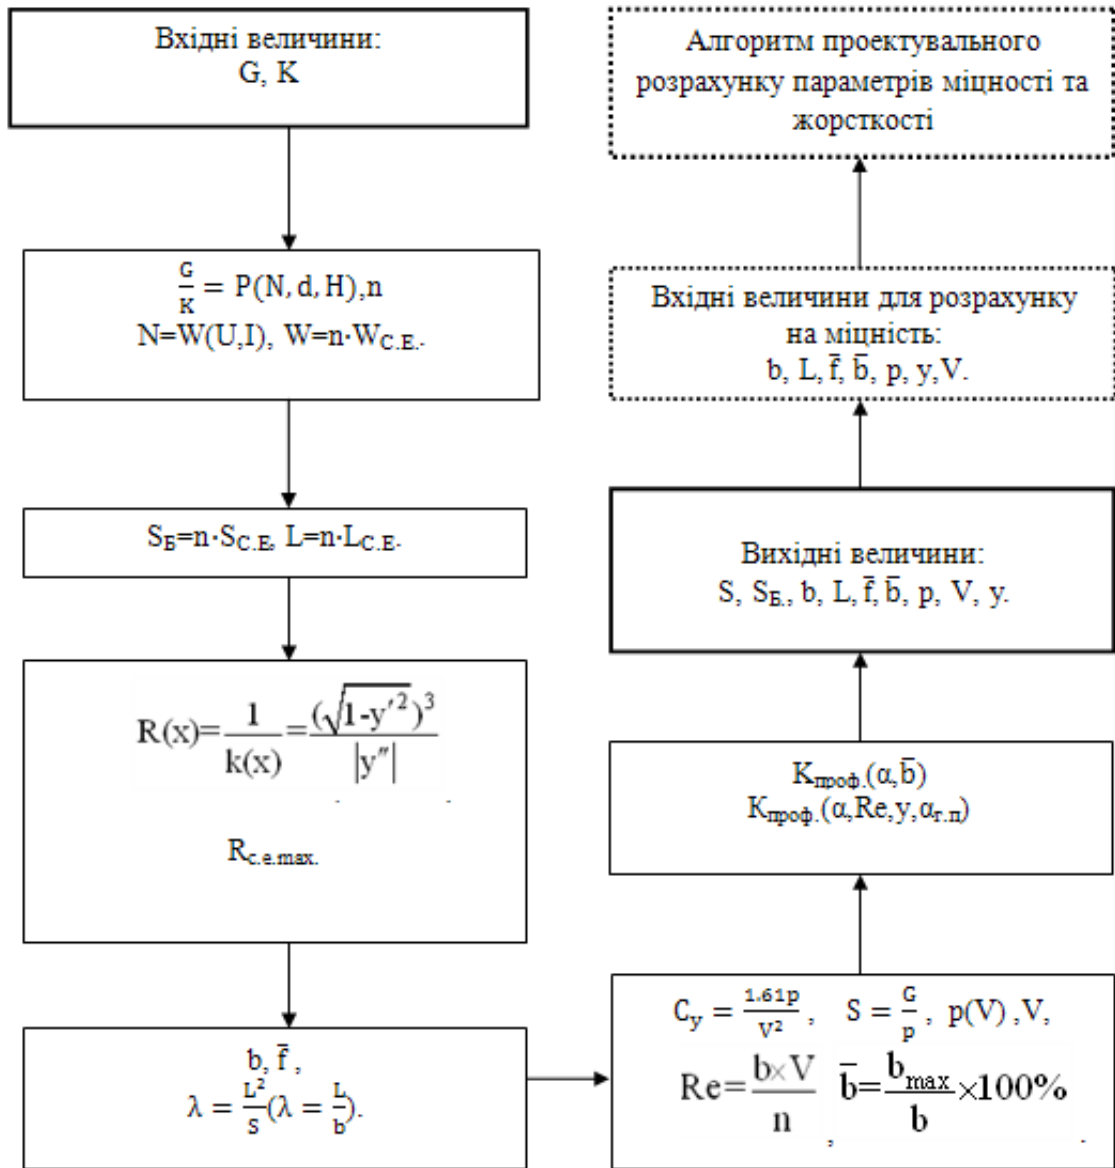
Вхідні величини:
G, K

$\frac{G}{K} = P(N, d, H), n$
N=W(U,I), W=n·W$_{C.E.}$

S$_{Б}$=n·S$_{C.E.}$, L=n·L$_{C.E.}$

$R(x)=\frac{1}{k(x)}=\frac{(\sqrt{1-y'^2})^3}{|y''|}$

R$_{c.e.max.}$

b, $\bar{f}$,
$\lambda = \frac{L^2}{S}(\lambda = \frac{L}{b})$.

Алгоритм проектувального розрахунку параметрів міцності та жорсткості

Вхідні величини для розрахунку на міцність:
b, L, $\bar{f}$, $\bar{b}$, p, y,V.

Вихідні величини:
S, S$_{Б.}$, b, L, $\bar{f}$, $\bar{b}$, p, V, y.

K$_{проф.}$($\alpha$,$\bar{b}$)
K$_{проф.}$($\alpha$,Re,y,$\alpha_{г.п}$)

$C_y = \frac{1.61p}{V^2}$, $S = \frac{G}{p}$, p(V) ,V,
$Re=\frac{b \times V}{n}$ $\bar{b}=\frac{b_{max}}{b}\times 100\%$